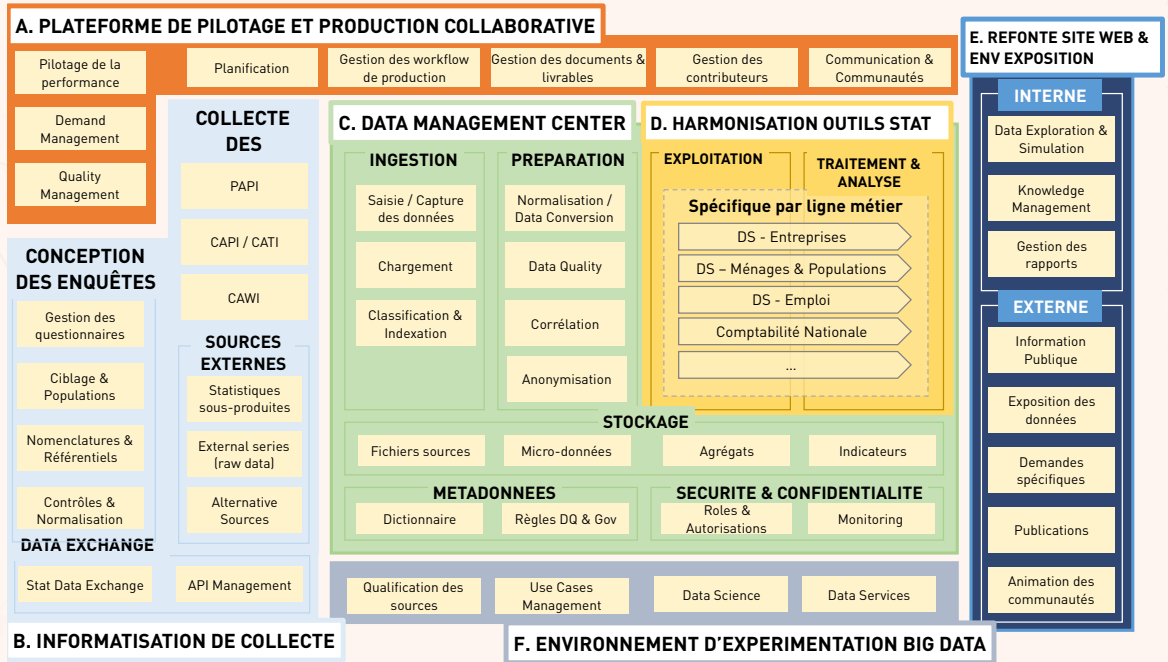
A. PLATEFORME DE PILOTAGE ET PRODUCTION COLLABORATIVE

Pilotage de la performance

Planification

Gestion des workflow de production

Gestion des documents & livrables

Gestion des contributeurs

Communication & Communautés

Demand Management

Quality Management

COLLECTE DES

PAPI

CAPI / CATI

CAWI

SOURCES EXTERNES

Statistiques sous-produites

External series (raw data)

Alternative Sources

CONCEPTION DES ENQUÊTES

Gestion des questionnaires

Ciblage & Populations

Nomenclatures & Référentiels

Contrôles & Normalisation

DATA EXCHANGE

Stat Data Exchange

API Management

B. INFORMATISATION DE COLLECTE

C. DATA MANAGEMENT CENTER

INGESTION

Saisie / Capture des données

Chargement

Classification & Indexation

PREPARATION

Normalisation / Data Conversion

Data Quality

Corrélation

Anonymisation

D. HARMONISATION OUTILS STAT

EXPLOITATION

TRAITEMENT & ANALYSE

Spécifique par ligne métier

DS - Entreprises

DS – Ménages & Populations

DS - Emploi

Comptabilité Nationale

...

STOCKAGE

Fichiers sources

Micro-données

Agrégats

Indicateurs

METADONNEES

Dictionnaire

Règles DQ & Gov

SECURITE & CONFIDENTIALITE

Roles & Autorisations

Monitoring

Qualification des sources

Use Cases Management

Data Science

Data Services

F. ENVIRONNEMENT D'EXPERIMENTATION BIG DATA

E. REFONTE SITE WEB & ENV EXPOSITION

INTERNE

Data Exploration & Simulation

Knowledge Management

Gestion des rapports

EXTERNE

Information Publique

Exposition des données

Demandes spécifiques

Publications

Animation des communautés